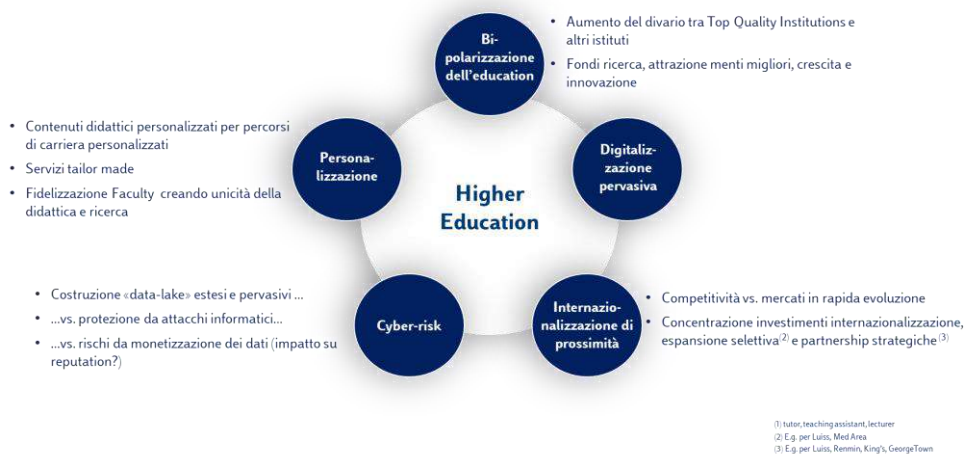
Bi-polarizzazione dell'education

• Aumento del divario tra Top Quality Institutions e altri istituti
• Fondi ricerca, attrazione menti migliori, crescita e innovazione

• Contenuti didattici personalizzati per percorsi di carriera personalizzati
• Servizi tailor made
• Fidelizzazione Faculty creando unicità della didattica e ricerca

Personalizzazione

Higher Education

Digitalizzazione pervasiva

• Costruzione «data-lake» estesi e pervasivi ...
• ...vs. protezione da attacchi informatici...
• ...vs. rischi da monetizzazione dei dati (impatto su reputation?)

Cyber-risk

Internazionalizzazione di prossimità

• Competitività vs. mercati in rapida evoluzione
• Concentrazione investimenti internazionalizzazione, espansione selettiva$^{(2)}$ e partnership strategiche$^{(3)}$

(1) tutor, teaching assistant, lecturer
(2) E.g. per Luiss, Med Area
(3) E.g. per Luiss, Renmin, King's, GeorgeTown